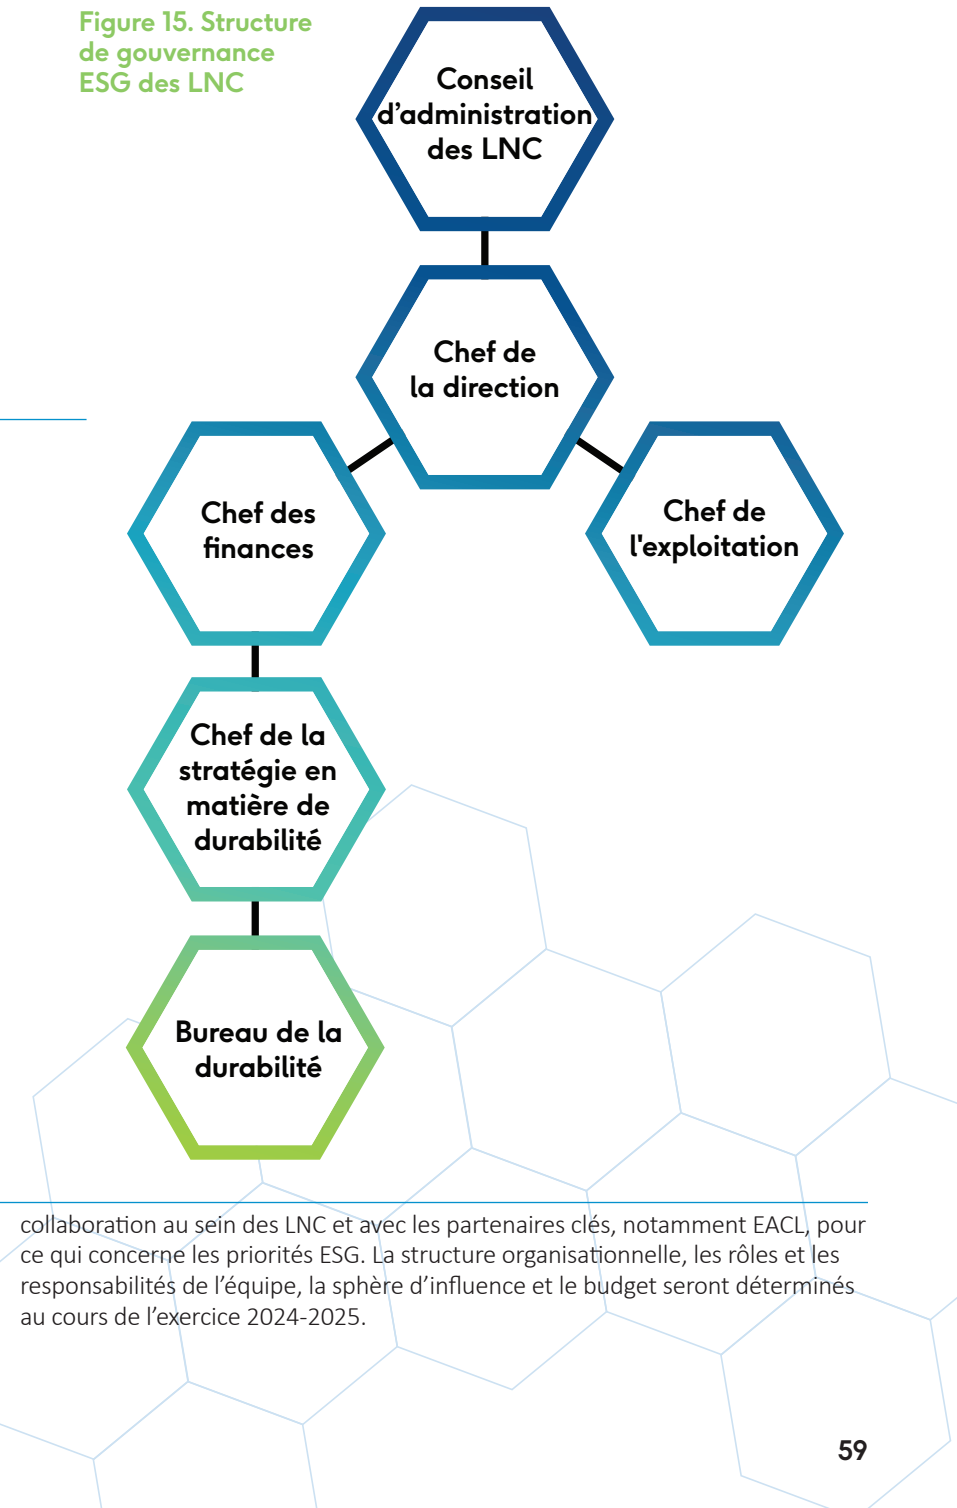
Figure 15. Structure de gouvernance ESG des LNC

Conseil d'administration des LNC

Chef de la direction

Chef des finances

Chef de l'exploitation

Chef de la stratégie en matière de durabilité

Bureau de la durabilité

collaboration au sein des LNC et avec les partenaires clés, notamment EACL, pour ce qui concerne les priorités ESG. La structure organisationnelle, les rôles et les responsabilités de l'équipe, la sphère d'influence et le budget seront déterminés au cours de l'exercice 2024-2025.

59